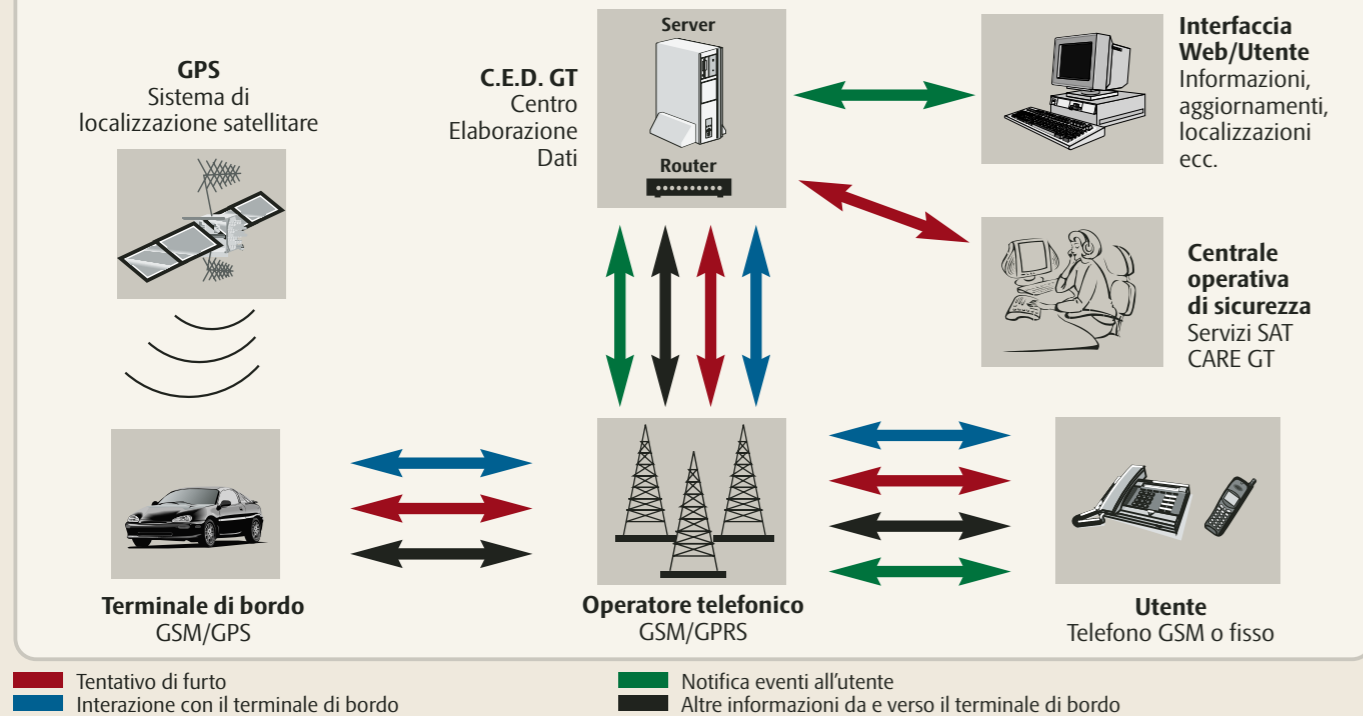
GPS
Sistema di localizzazione satellitare

C.E.D. GT
Centro Elaborazione Dati

Server

Router

Interfaccia Web/Utente
Informazioni, aggiornamenti, localizzazioni ecc.

Centrale operativa di sicurezza
Servizi SAT CARE GT

Terminale di bordo
GSM/GPS

Operatore telefonico
GSM/GPRS

Utente
Telefono GSM o fisso

Tentativo di furto
Interazione con il terminale di bordo
Notifica eventi all'utente
Altre informazioni da e verso il terminale di bordo